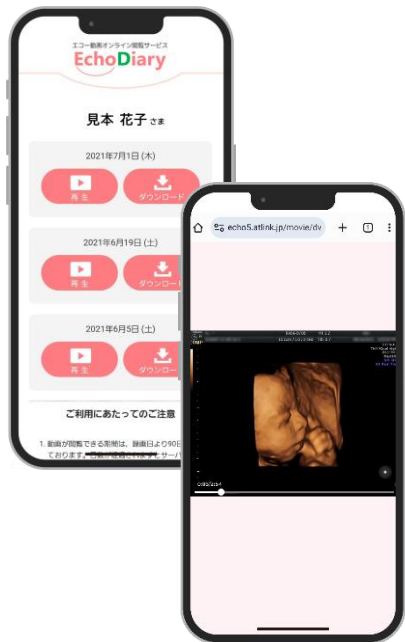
エコー動画オンライン閲覧サービス
EchoDiary

見本 花子 さま

2021年7月1日 (木)
再生
ダウンロード

2021年6月19日 (土)
再生
ダウンロー

2021年6月5日 (土)
再生
ダウンロー

ご利用にあたってのご注意

1. 動画が閲覧できる期間は、録画日より90日 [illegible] ております。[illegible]

echo5.atlink.jp/movie/dv